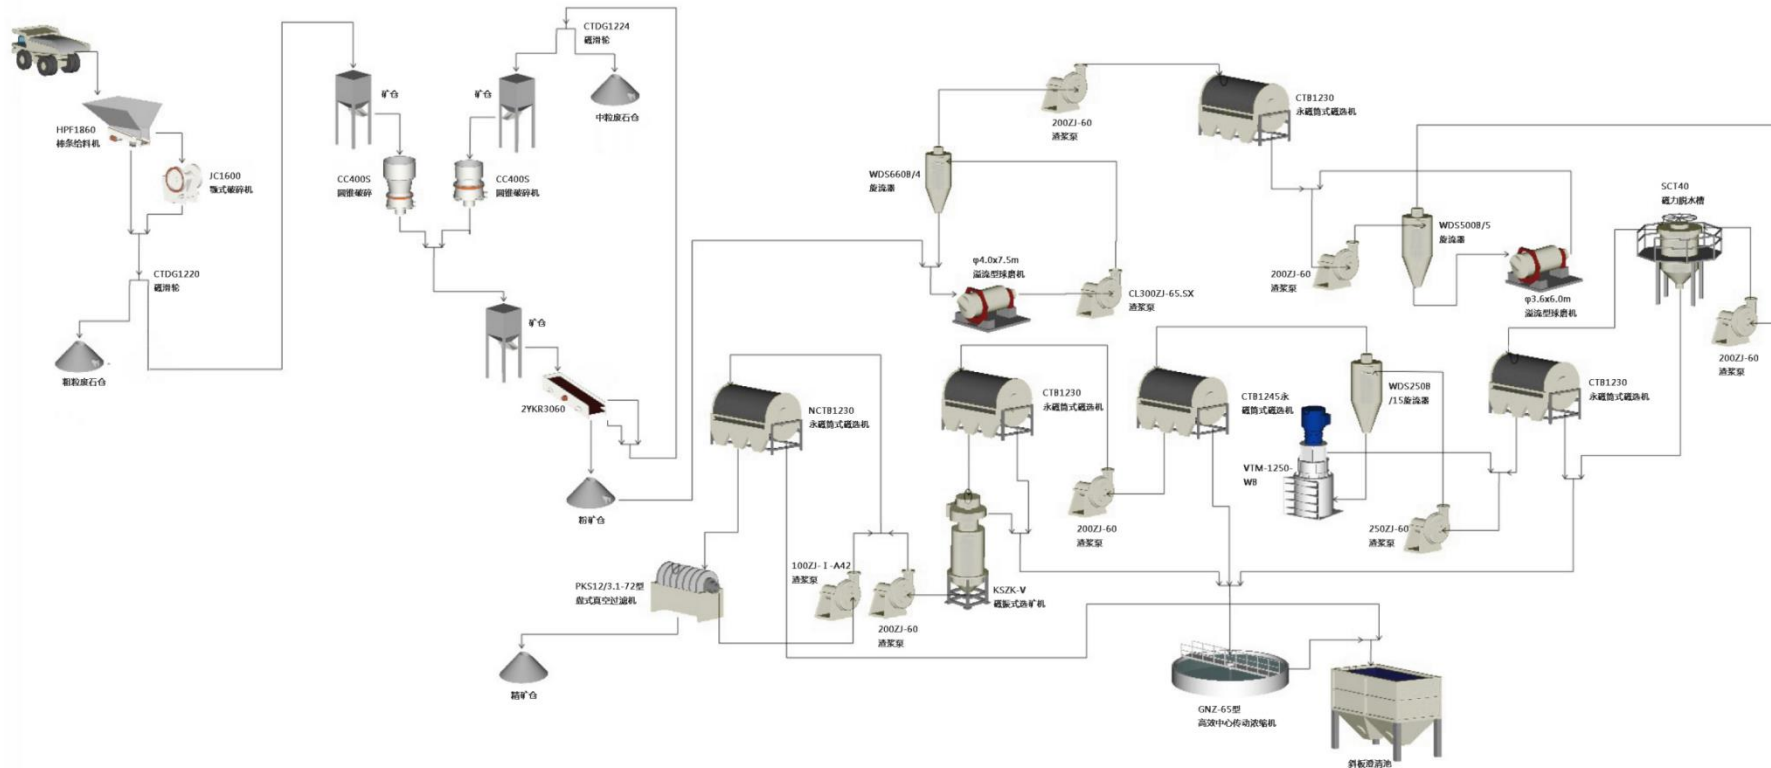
HPF1860
棒条给料机

JC1600
颚式破碎机

CTDG1220
磁滑轮

粗粒废石仓

矿仓

CC400S
圆锥破碎

矿仓

CC400S
圆锥破碎机

CTDG1224
磁滑轮

中粒废石仓

矿仓

2YKR3060

粉矿仓

200ZJ-60
渣浆泵

CTB1230
永磁筒式磁选机

WDS660B/4
旋流器

φ4.0x7.5m
溢流型球磨机

CL300ZJ-65.5X
渣浆泵

200ZJ-60
渣浆泵

WDS500B/5
旋流器

φ3.6x6.0m
溢流型球磨机

SCT40
磁力脱水槽

200ZJ-60
渣浆泵

NCTB1230
永磁筒式磁选机

CTB1230
永磁筒式磁选机

CTB1245永
磁筒式磁选机

WDS250B
/15旋流器

CTB1230
永磁筒式磁选机

VTM-1250-
WB

200ZJ-60
渣浆泵

250ZJ-60
渣浆泵

PKS12/3.1-72型
盘式真空过滤机

100ZJ-1-A42
渣浆泵

200ZJ-60
渣浆泵

KSZK-V
磁旋式选矿机

精矿仓

GNZ-65型
高效中心传动浓缩机

斜板沉淀池